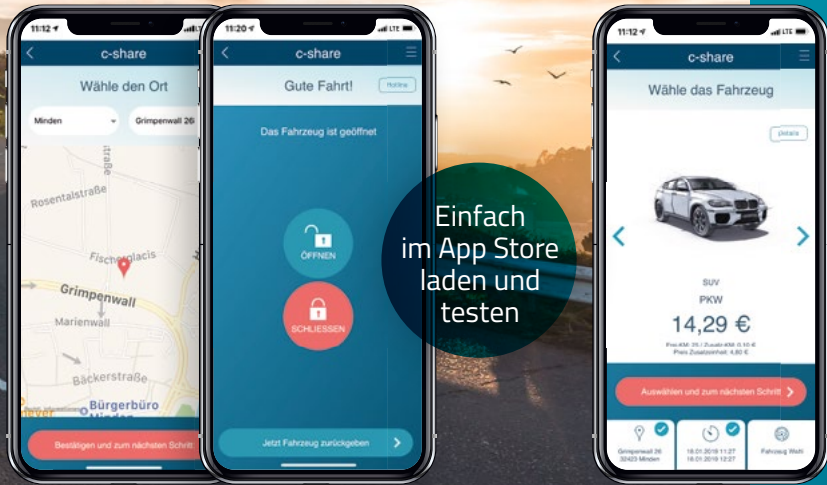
11:12

c-share

Wähle den Ort

Minden

Grimpenwall 26

Rosentalstraße

Straße

Fischerglacis

Grimpenwall

Marienwall

Bäckerstraße

Bürgerbüro

Bestätigen und zum nächsten Schritt

11:20

c-share

Gute Fahrt!

Hotline

Das Fahrzeug ist geöffnet

ÖFFNEN

SCHLIESSEN

Jetzt Fahrzeug zurückgeben

Einfach im App Store laden und testen

11:12

c-share

Wähle das Fahrzeug

Details

SUV

PKW

14,29 €

Frei-KM: 25 / Zusatz-KM: 0,10 €
Preis Zusatzeinheit: 4,80 €

Auswählen und zum nächsten Schritt

Grimpenwall 26
32423 Minden

18.01.2019 11:27
18.01.2019 12:27

Fahrzeug Wahl